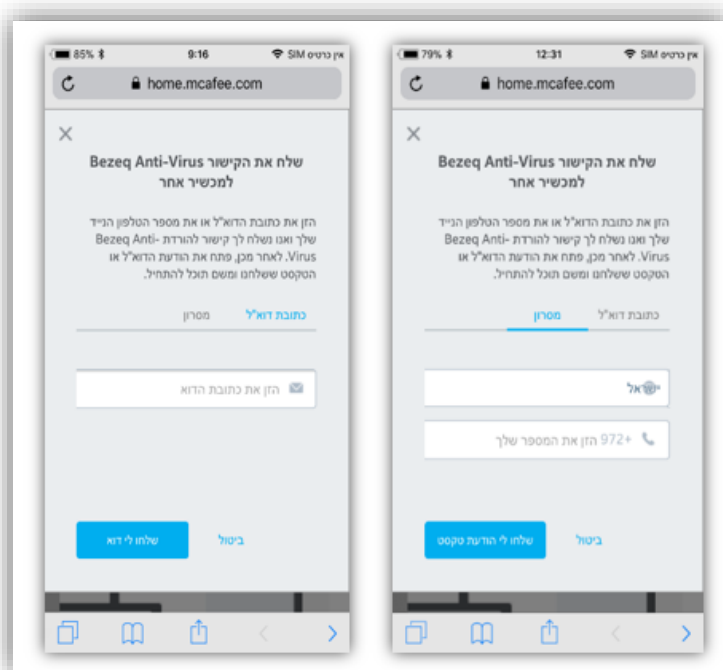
85% 9:16 אין כרטיס SIM

home.mcafee.com

שלח את הקישור Bezeq Anti-Virus למכשיר אחר

הזן את כתובת הדוא"ל או את מספר הטלפון הנייד שלך ואנו נשלח לך קישור להורדת Bezeq Anti-Virus. לאחר מכן, פתח את הודעת הדוא"ל או הטקסט ששלחנו ומשם תוכל להתחיל.

כתובת דוא"ל מסרון

הזן את כתובת הדוא

שלחו לי דוא ביטול

79% 12:31 אין כרטיס SIM

home.mcafee.com

שלח את הקישור Bezeq Anti-Virus למכשיר אחר

הזן את כתובת הדוא"ל או את מספר הטלפון הנייד שלך ואנו נשלח לך קישור להורדת Bezeq Anti-Virus. לאחר מכן, פתח את הודעת הדוא"ל או הטקסט ששלחנו ומשם תוכל להתחיל.

מסרון כתובת דוא"ל

ישראל

+972 הזן את המספר שלך

שלחו לי הודעת טקסט ביטול